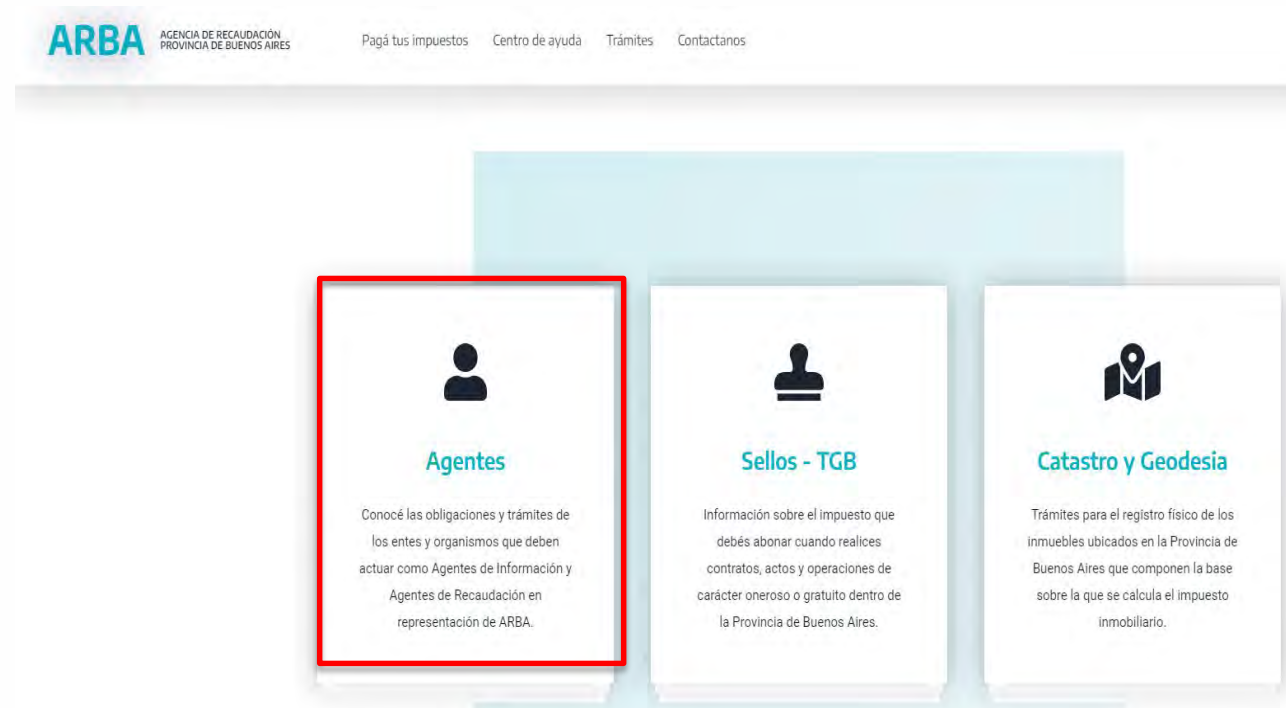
ARBA AGENCIA DE RECAUDACIÓN PROVINCIA DE BUENOS AIRES

Pagá tus impuestos Centro de ayuda Trámites Contactanos

Agentes

Conocé las obligaciones y trámites de los entes y organismos que deben actuar como Agentes de Información y Agentes de Recaudación en representación de ARBA.

Sellos - TGB

Información sobre el impuesto que debés abonar cuando realices contratos, actos y operaciones de carácter oneroso o gratuito dentro de la Provincia de Buenos Aires.

Catastro y Geodesia

Trámites para el registro físico de los inmuebles ubicados en la Provincia de Buenos Aires que componen la base sobre la que se calcula el impuesto inmobiliario.